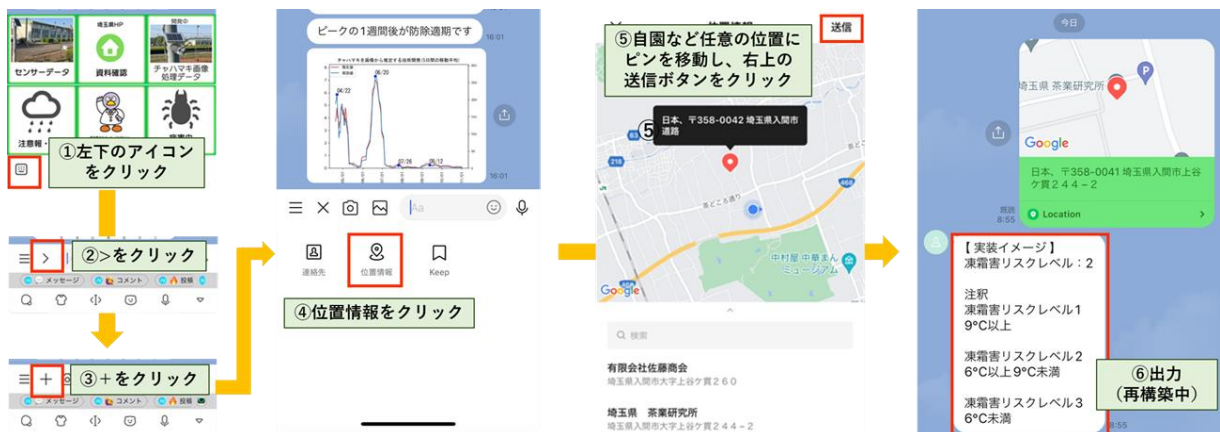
埼玉県HP
開発中
センサーデータ
資料確認
チャハマキ画像処理データ
注意報
①左下のアイコンをクリック
②>をクリック
メッセージ
コメント
投稿
③＋をクリック
ビークの1週間後が防除適期です
16:01
チャハマキを画像から推定する成虫発生（5日間の移動平均）
06/20
04/22
16:01
Aa
連絡先
位置情報
Keep
④位置情報をクリック
位置情報
送信
⑤自園など任意の位置にピンを移動し、右上の送信ボタンをクリック
日本、〒358-0042 埼玉県入間市道路
⑤
中村屋 中華まんミュージアム
Google
検索
有限会社佐藤商会
埼玉県入間市大字上谷ケ貫２６０
埼玉県　茶業研究所
埼玉県入間市上谷ケ貫２４４－２
今日
埼玉県 茶業研究所
Google
日本、〒358-0041 埼玉県入間市上谷ケ貫２４４－２
既読
8:55
Location
【 実装イメージ 】
凍霜害リスクレベル：2

注釈
凍霜害リスクレベル1
9°C以上

凍霜害リスクレベル2
6°C以上9°C未満

凍霜害リスクレベル3
6°C未満
⑥出力
（再構築中）
8:55